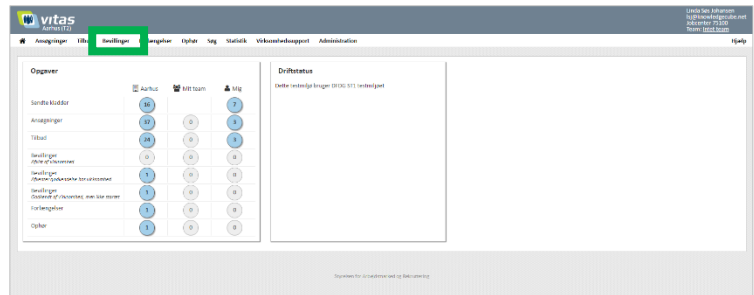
vitas
Aarhus (T2)

Linda Sax Johansen
lsj@knowledgecube.net
Jobcenter 75100
Team: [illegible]

Ansøgninger Tilbud Bevillinger Forlængelse Ophør Søg Statistik Virksomhedsrapport Administration Hjælp

Opgaver

| | Aarhus | Mit team | Mig |
|---|---|---|---|
| Sendte kladder | 16 | | 7 |
| Ansøgninger | 37 | 0 | 3 |
| Tilbud | 24 | 0 | 3 |
| Bevillinger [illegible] | 0 | 0 | 0 |
| Bevillinger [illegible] | 1 | 0 | 0 |
| Bevillinger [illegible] | 1 | 0 | 0 |
| Forlængelser | 1 | 0 | 0 |
| Ophør | 1 | 0 | 0 |

Driftstatus

Dette testmiljø bruger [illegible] testmiljøet

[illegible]